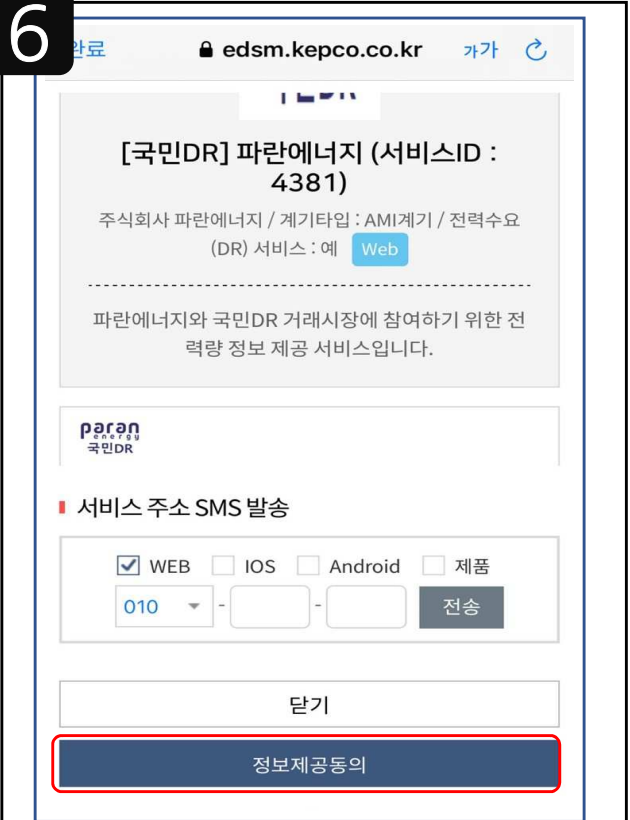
6
완료 edsm.kepco.co.kr 가가

[국민DR] 파란에너지 (서비스ID : 4381)

주식회사 파란에너지 / 계기타입 : AMI계기 / 전력수요(DR) 서비스 : 예 Web

파란에너지와 국민DR 거래시장에 참여하기 위한 전력량 정보 제공 서비스입니다.

paran energy 국민DR

서비스 주소 SMS 발송

WEB IOS Android 제품

010 - - 전송

닫기

정보제공동의